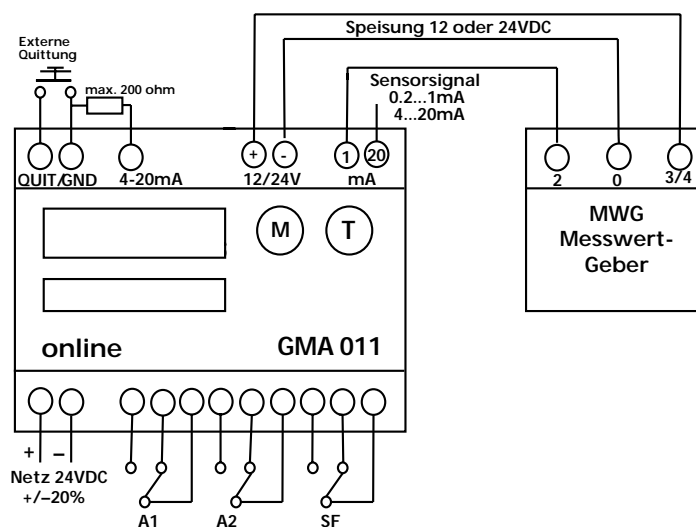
Externe Quittung

max. 200 ohm

Speisung 12 oder 24VDC

Sensorsignal
0.2...1mA
4...20mA

+ -
1 20

QUIT GND 4-20mA 12/24V mA

M T

online GMA 011

2 0 3/4

MWG
Messwert-
Geber

+ –
Netz 24VDC
+/–20%

A1 A2 SF